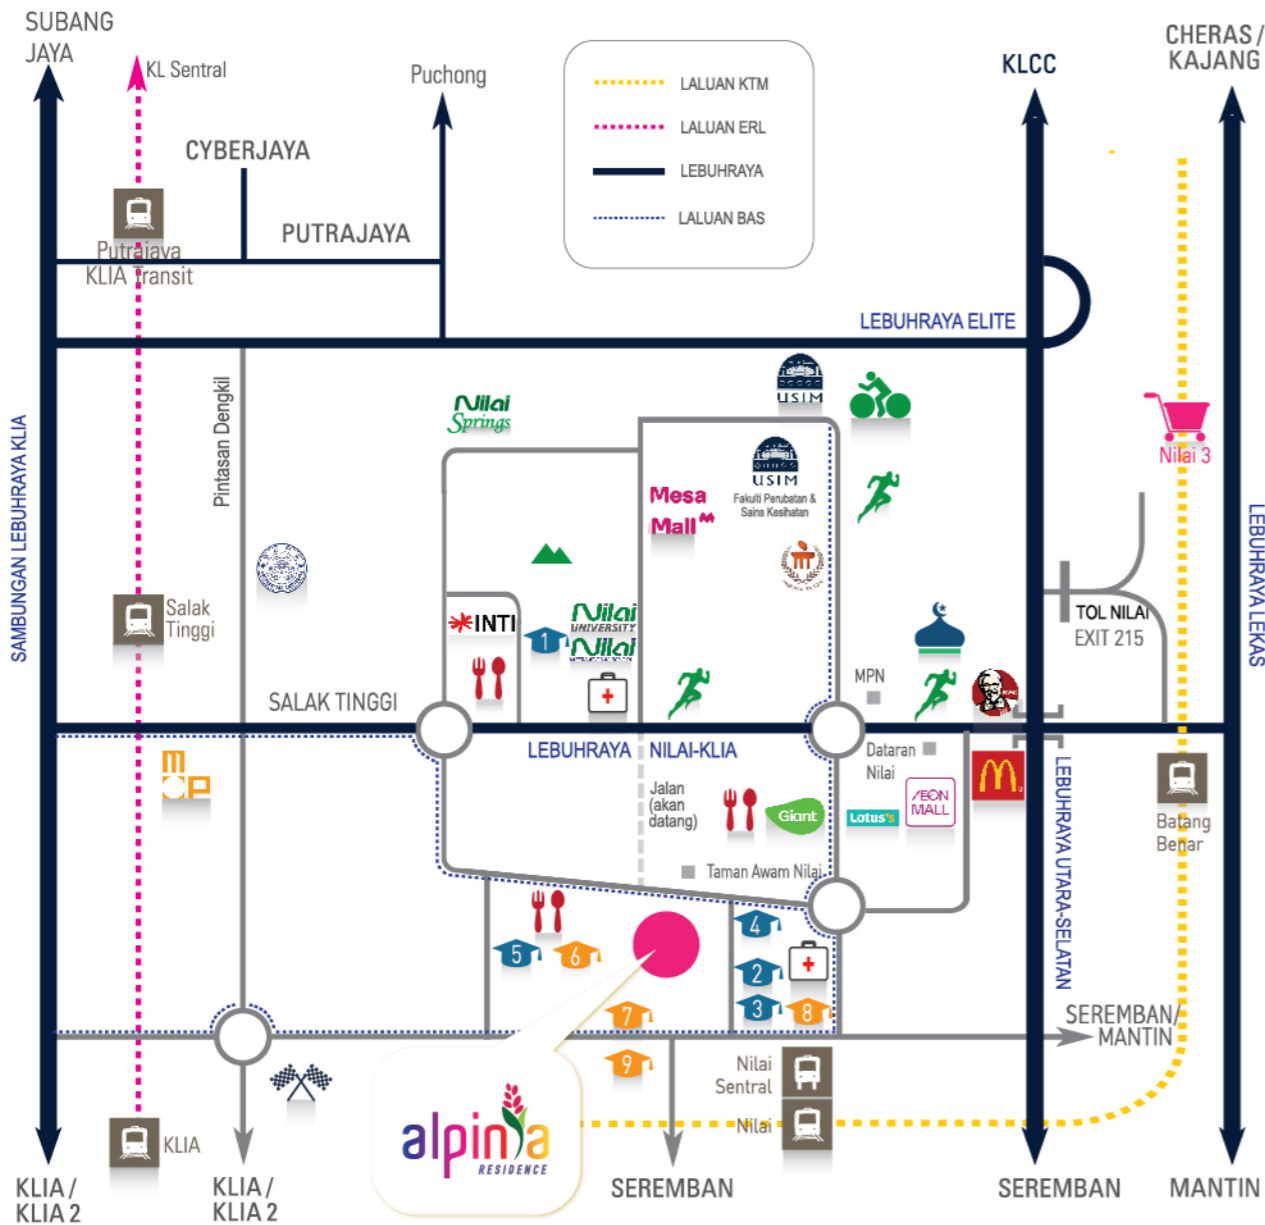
SUBANG JAYA

KL Sentral

CYBERJAYA

Puchong

LALUAN KTM
LALUAN ERL
LEBUHRAYA
LALUAN BAS

KLCC

CHERAS / KAJANG

Putrajaya KLIA Transit

PUTRAJAYA

LEBUHRAYA ELITE

USIM

Nilai Springs

Pintasan Dengkil

SAMBUNGAN LEBUHRAYA KLIA

Mesa Mall

USIM Fakulti Perubatan & Sains Kesihatan

Nilai 3

LEBUHRAYA LEKAS

Salak Tinggi

INTI

Nilai UNIVERSITY

Nilai

1

TOL NILAI EXIT 215

MPN

SALAK TINGGI

LEBUHRAYA NILAI-KLIA

Dataran Nilai

Jalan (akan datang)

Giant

Lotus's

AEON MALL

LEBUHRAYA UTARA-SELATAN

Batang Benar

Taman Awam Nilai

4

5

6

2

3

8

7

SEREMBAN/ MANTIN

9

Nilai Sentral

Nilai

KLIA

alpinia RESIDENCE

KLIA / KLIA 2

KLIA / KLIA 2

SEREMBAN

SEREMBAN

MANTIN